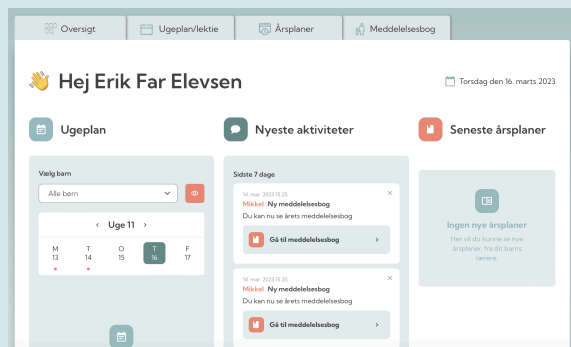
Oversigt | Ugeplan/lektie | Årsplaner | Meddelelsesbog

👋 Hej Erik Far Elevsen

Torsdag den 16. marts 2023

Ugeplan

Vælg barn

Alle børn

‹ Uge 11 ›

| M | T | O | T | F |
|---|---|---|---|---|
| 13 | 14 | 15 | 16 | 17 |

Nyeste aktiviteter

Sidste 7 dage

14. mar. 2023 13.25

Mikkel Ny meddelelsesbog

Du kan nu se årets meddelelsesbog

Gå til meddelelsesbog ›

14. mar. 2023 13.25

Mikkel Ny meddelelsesbog

Du kan nu se årets meddelelsesbog

Gå til meddelelsesbog ›

Seneste årsplaner

Ingen nye årsplaner

Her vil du kunne se nye årsplaner, fra dit barns lærere.